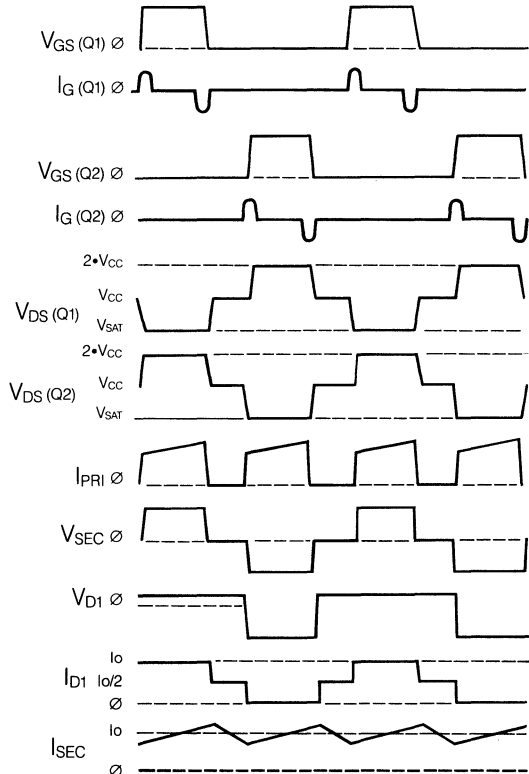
$V_{GS\,(Q1)}$ Ø

$I_{G\,(Q1)}$ Ø

$V_{GS\,(Q2)}$ Ø

$I_{G\,(Q2)}$ Ø

2•$V_{CC}$

$V_{CC}$

$V_{DS\,(Q1)}$

$V_{SAT}$

2•$V_{CC}$

$V_{CC}$

$V_{DS\,(Q2)}$

$V_{SAT}$

$I_{PRI}$ Ø

$V_{SEC}$ Ø

$V_{D1}$ Ø

Io

$I_{D1}$ Io/2

Ø

Io

$I_{SEC}$

Ø